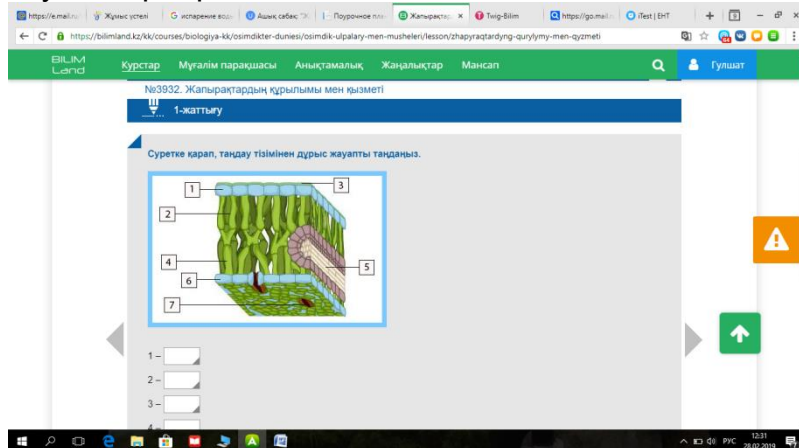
https://e.mail.ru | Жұмыс үстелі | G испарение воды | Ашық сабақ "Ж | Поурочное пла | Жапырақтар × | Twig-Bilim | https://go.mail. | iTest | ЕНТ

https://bilimland.kz/kk/courses/biologiya-kk/osimdikter-dunіesi/osimdik-ulpalary-men-musheleri/lesson/zhapyraqtardyng-qurylymy-men-qyzmeti

BILIM Land

Курстар Мұғалім парақшасы Анықтамалық Жаңалықтар Мансап

Гүлшат

№3932. Жапырақтардың құрылымы мен қызметі

1-жаттығу

Суретке қарап, таңдау тізімінен дұрыс жауапты таңдаңыз.

1
2
3
4
5
6
7

1 –
2 –
3 –
4 –

РУС 12:31 28.02.2019